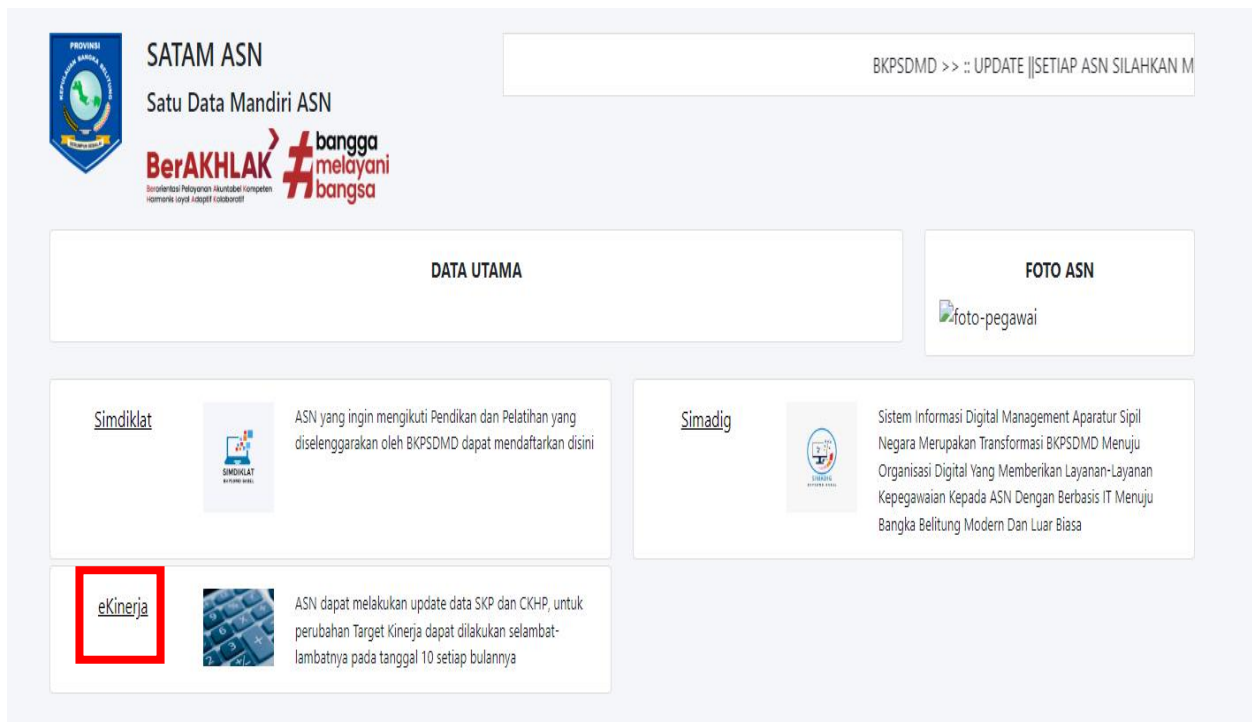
PROVINSI
KEPULAUAN BANGKA BELITUNG

SATAM ASN
Satu Data Mandiri ASN

BerAKHLAK
Berorientasi Pelayanan Akuntabel Kompeten Harmonis Loyal Adaptif Kolaboratif
#bangga melayani bangsa

BKPSDMD >> :: UPDATE ||SETIAP ASN SILAHKAN M

DATA UTAMA

FOTO ASN

foto-pegawai

Simdiklat

SIMDIKLAT

ASN yang ingin mengikuti Pendikan dan Pelatihan yang diselenggarakan oleh BKPSDMD dapat mendaftarkan disini

Simadig

Sistem Informasi Digital Management Aparatur Sipil Negara Merupakan Transformasi BKPSDMD Menuju Organisasi Digital Yang Memberikan Layanan-Layanan Kepegawaian Kepada ASN Dengan Berbasis IT Menuju Bangka Belitung Modern Dan Luar Biasa

eKinerja

ASN dapat melakukan update data SKP dan CKHP, untuk perubahan Target Kinerja dapat dilakukan selambat-lambatnya pada tanggal 10 setiap bulannya